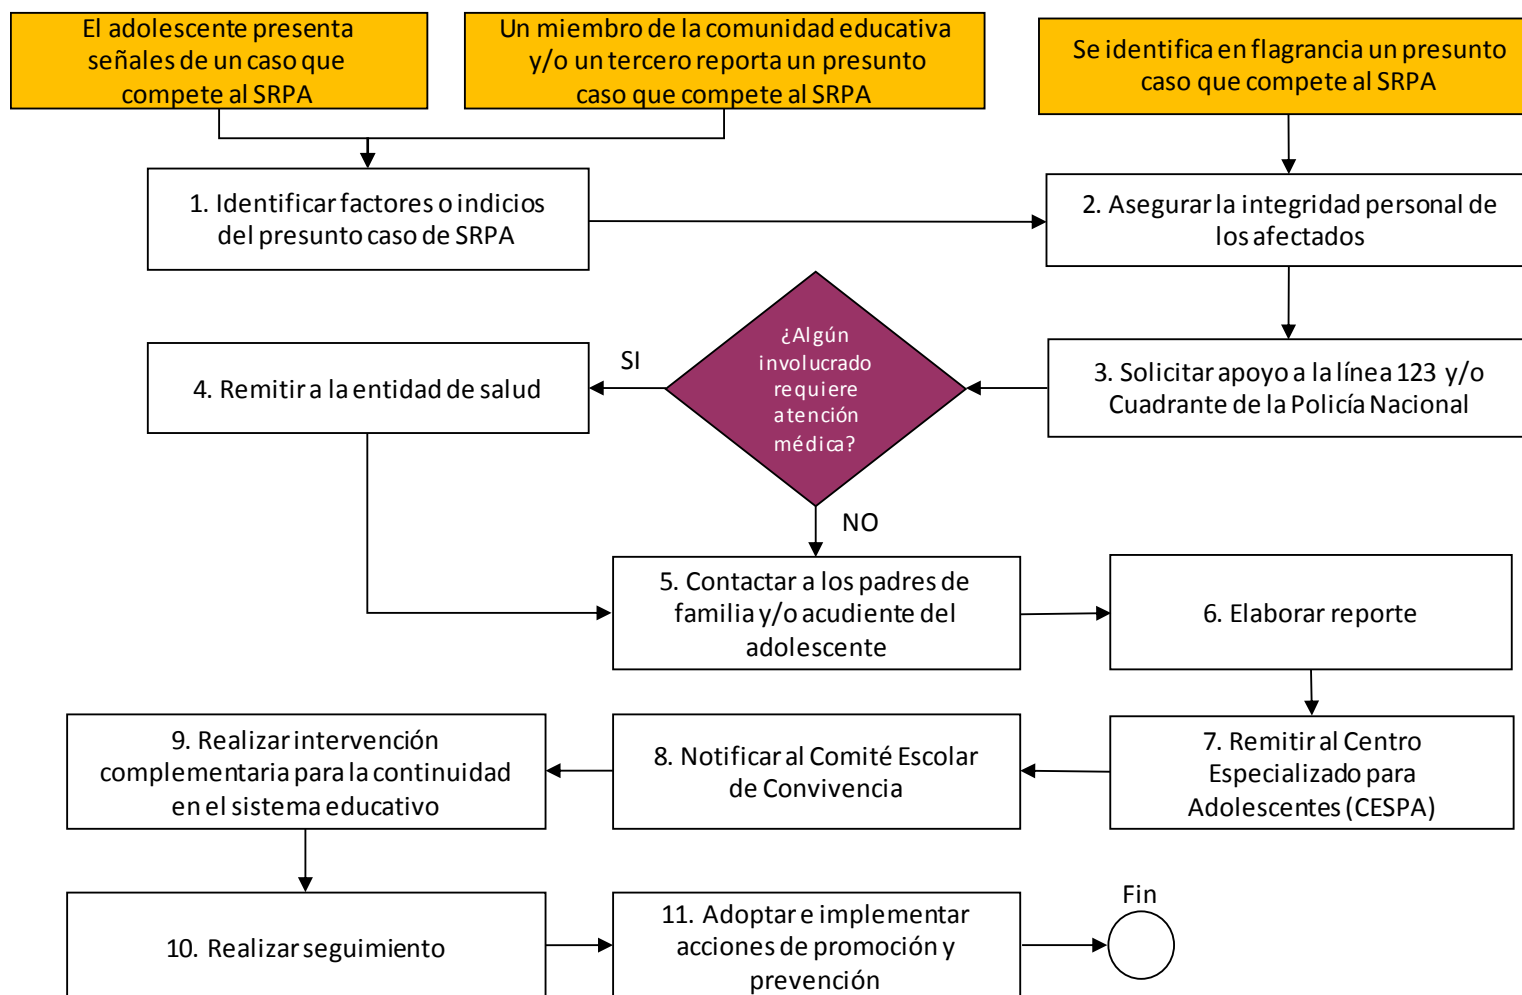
El adolescente presenta señales de un caso que compete al SRPA

Un miembro de la comunidad educativa y/o un tercero reporta un presunto caso que compete al SRPA

Se identifica en flagrancia un presunto caso que compete al SRPA

1. Identificar factores o indicios del presunto caso de SRPA

2. Asegurar la integridad personal de los afectados

3. Solicitar apoyo a la línea 123 y/o Cuadrante de la Policía Nacional

¿Algún involucrado requiere atención médica?

SI

NO

4. Remitir a la entidad de salud

5. Contactar a los padres de familia y/o acudiente del adolescente

6. Elaborar reporte

7. Remitir al Centro Especializado para Adolescentes (CESPA)

8. Notificar al Comité Escolar de Convivencia

9. Realizar intervención complementaria para la continuidad en el sistema educativo

10. Realizar seguimiento

11. Adoptar e implementar acciones de promoción y prevención

Fin